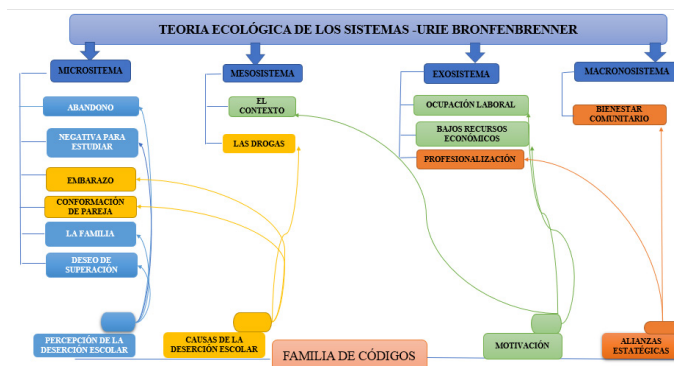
TEORIA ECOLÓGICA DE LOS SISTEMAS -URIE BRONFENBRENNER

MICROSITEMA

ABANDONO

NEGATIVA PARA ESTUDIAR

EMBARAZO

CONFORMACIÓN DE PAREJA

LA FAMILIA

DESEO DE SUPERACIÓN

MESOSISTEMA

EL CONTEXTO

LAS DROGAS

EXOSISTEMA

OCUPACIÓN LABORAL

BAJOS RECURSOS ECONÓMICOS

PROFESIONALIZACIÓN

MACRONOSISTEMA

BIENESTAR COMUNITARIO

PERCEPCIÓN DE LA DESERCIÓN ESCOLAR

CAUSAS DE LA DESERCIÓN ESCOLAR

FAMILIA DE CÓDIGOS

MOTIVACIÓN

ALIANZAS ESTATÉGICAS